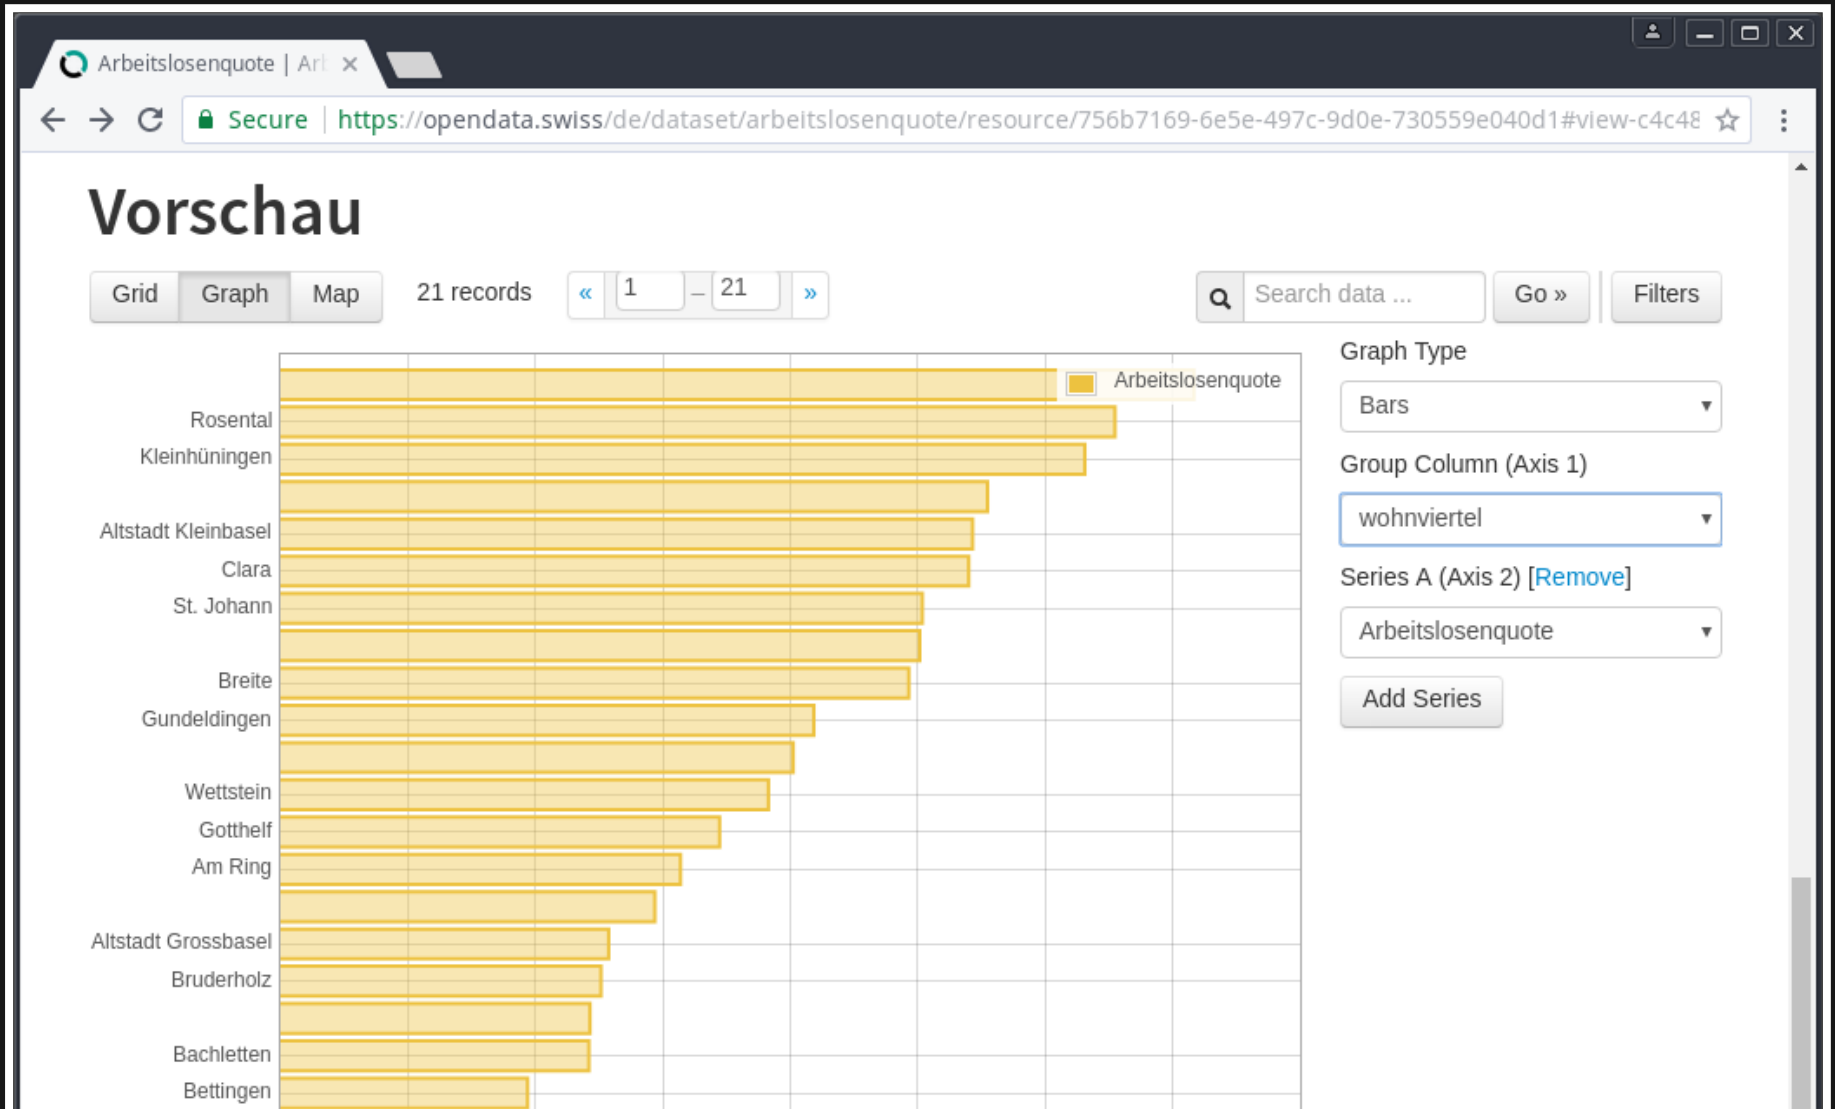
Arbeitslosenquote | Ar

Secure https://opendata.swiss/de/dataset/arbeitslosenquote/resource/756b7169-6e5e-497c-9d0e-730559e040d1#view-c4c48

Vorschau

Grid Graph Map 21 records « 1 – 21 »

Search data ... Go » Filters

Arbeitslosenquote

Rosental
Kleinhüningen
Altstadt Kleinbasel
Clara
St. Johann
Breite
Gundeldingen
Wettstein
Gotthelf
Am Ring
Altstadt Grossbasel
Bruderholz
Bachletten
Bettingen

Graph Type
Bars
Group Column (Axis 1)
wohnviertel
Series A (Axis 2) [Remove]
Arbeitslosenquote
Add Series